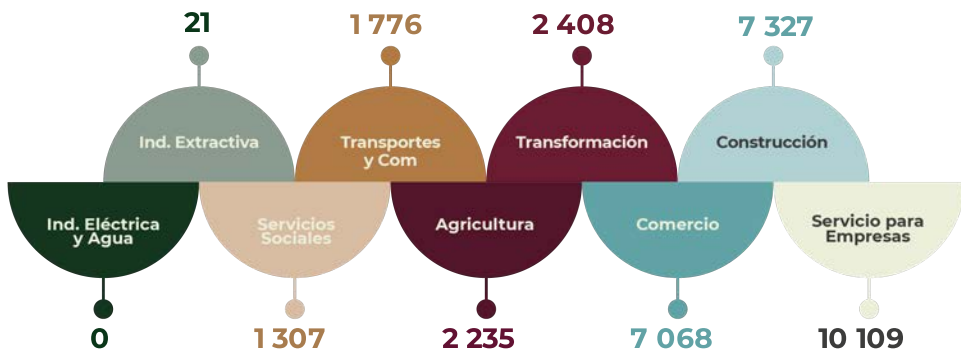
21

1 776

2 408

7 327

Ind. Extractiva

Transportes y Com

Transformación

Construcción

Ind. Eléctrica y Agua

Servicios Sociales

Agricultura

Comercio

Servicio para Empresas

0

1 307

2 235

7 068

10 109